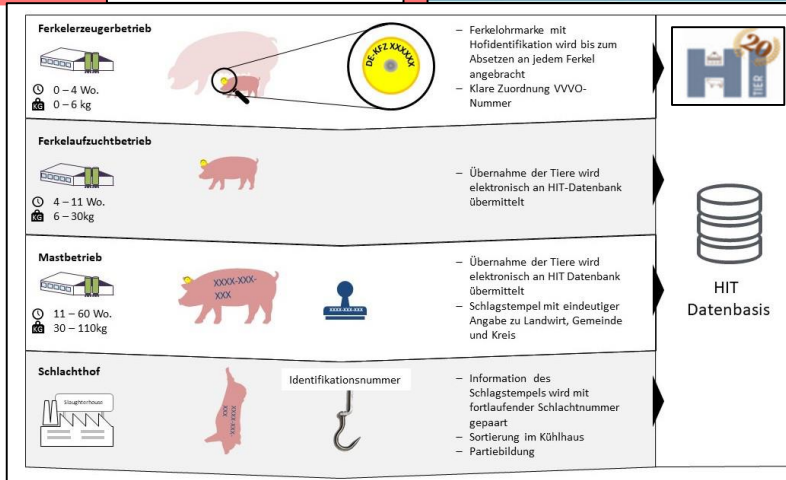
Ferkelerzeugerbetrieb

0 – 4 Wo.
KG 0 – 6 kg

DE-KFZ XXXXXX

– Ferkelohrmarke mit Hofidentifikation wird bis zum Absetzen an jedem Ferkel angebracht
– Klare Zuordnung VVVO-Nummer

Ferkelaufzuchtbetrieb

4 – 11 Wo.
KG 6 – 30kg

– Übernahme der Tiere wird elektronisch an HIT-Datenbank übermittelt

Mastbetrieb

XXXX-XXX-XXX

11 – 60 Wo.
KG 30 – 110kg

XXXX-XXX-XXX

– Übernahme der Tiere wird elektronisch an HIT Datenbank übermittelt
– Schlagstempel mit eindeutiger Angabe zu Landwirt, Gemeinde und Kreis

Schlachthof

Slaughterhouse

XXXX-XXX-XXX

Identifikationsnummer

– Information des Schlagstempels wird mit fortlaufender Schlachtnummer gepaart
– Sortierung im Kühlhaus
– Partiebildung

HIT
Datenbasis